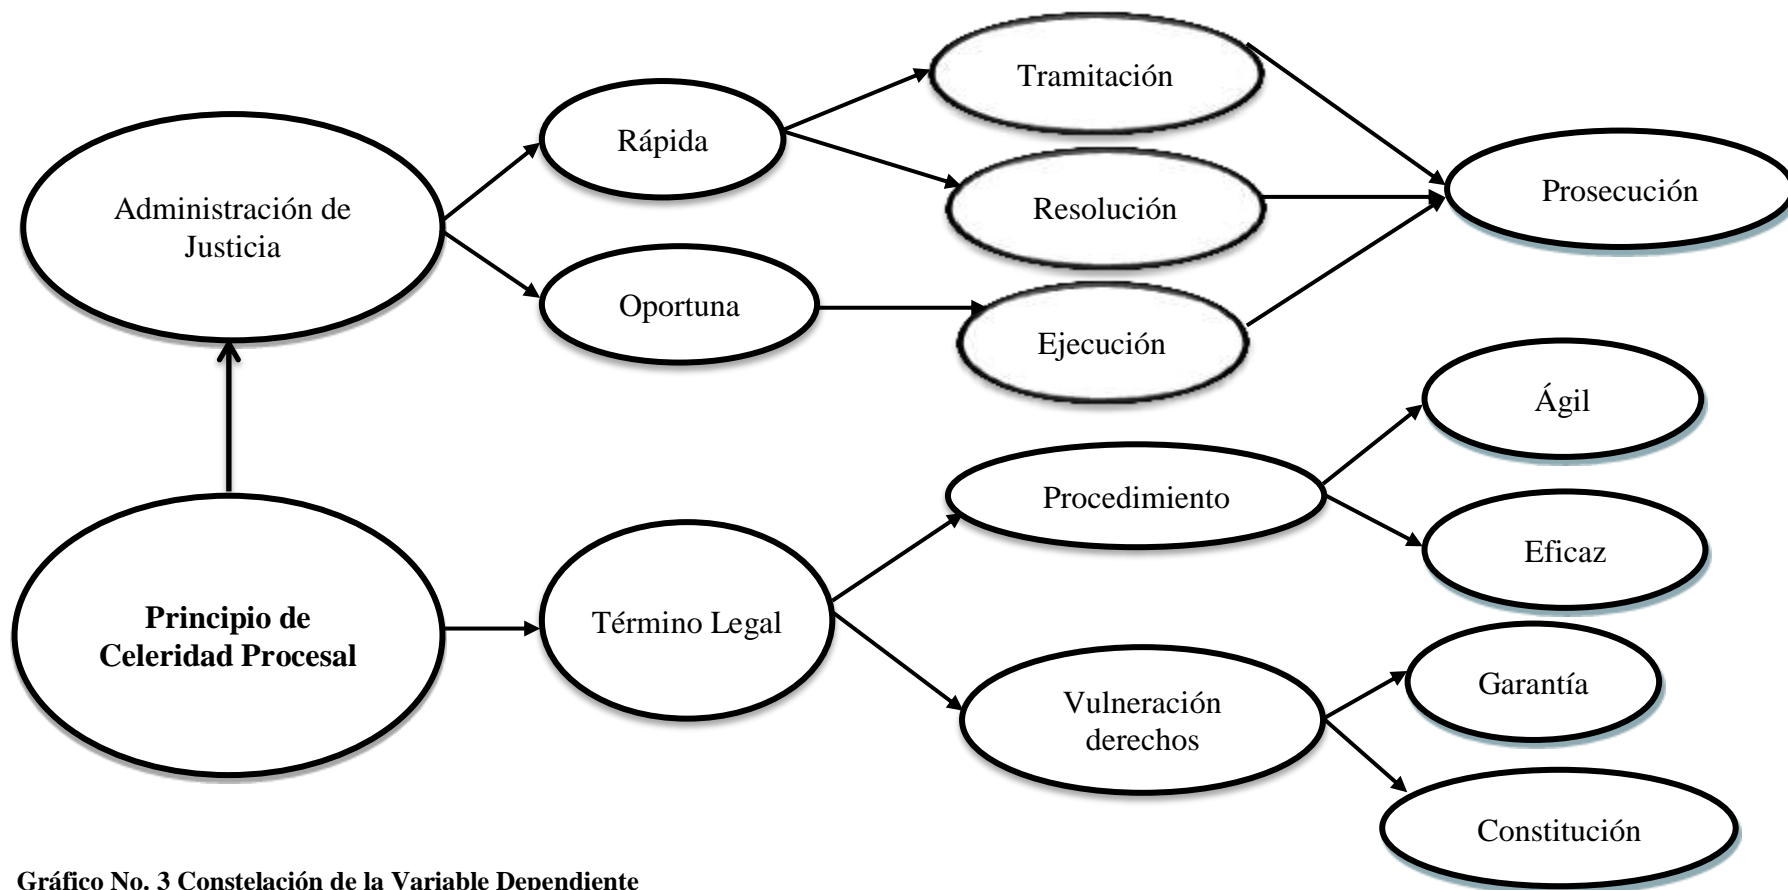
Tramitación

Rápida

Prosecución

Administración de Justicia

Resolución

Oportuna

Ejecución

Ágil

Procedimiento

Eficaz

Principio de Celeridad Procesal

Término Legal

Garantía

Vulneración derechos

Constitución

Gráfico No. 3 Constelación de la Variable Dependiente